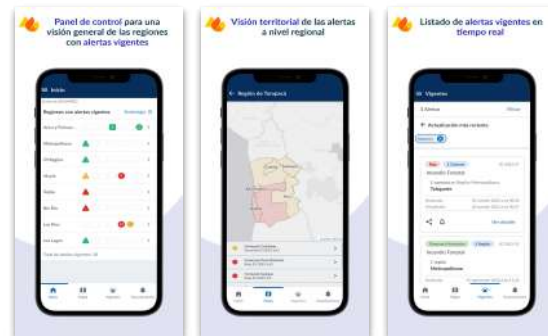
Panel de control para una visión general de las regiones con alertas vigentes

Visión territorial de las alertas a nivel regional

Listado de alertas vigentes en tiempo real

Inicio

Regiones con alertas vigentes

Metropolitana

O'Higgins

Maule

Ñuble

Bío Bío

Los Ríos

Los Lagos

Región de Tarapacá

Vigentes

Actualización más reciente

Incendio Forestal

Talagante

Incendio Forestal

Metropolitana

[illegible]